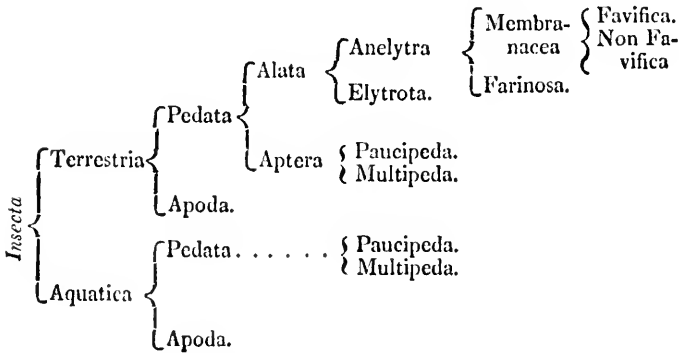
Insecta

Terrestria

Pedata

Alata

Anelytra

Membranacea

Favifica.

Non Favifica

Farinosa.

Elytrota.

Aptera

Paucipeda.

Multipeda.

Apoda.

Aquatica

Pedata . . . . . .

Paucipeda.

Multipeda.

Apoda.